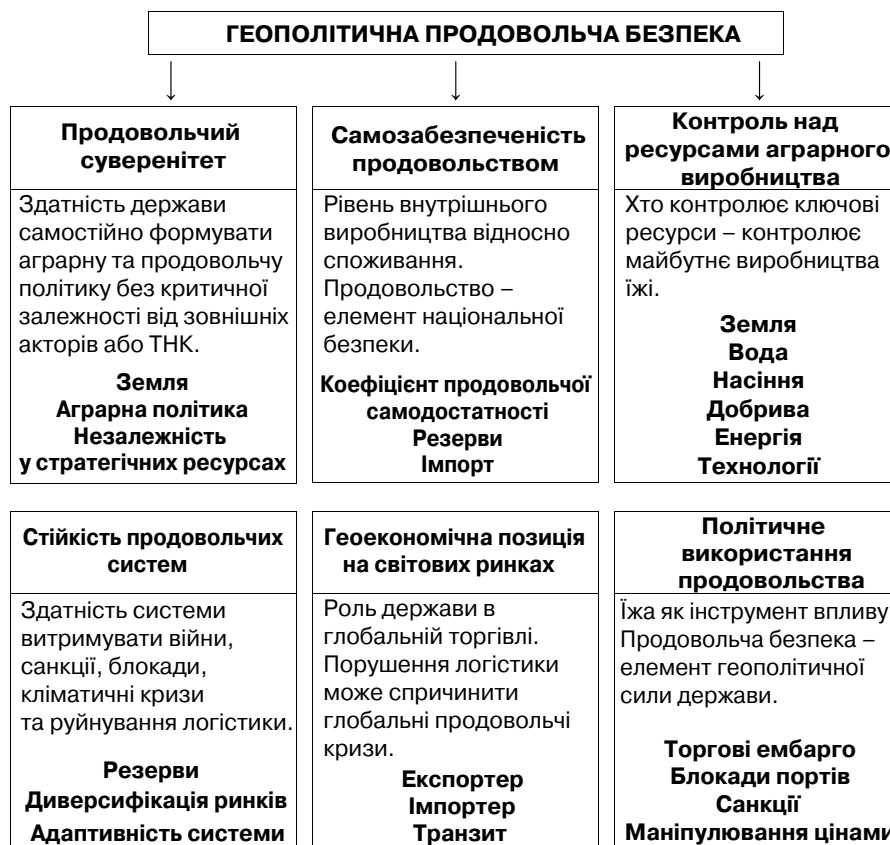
ГЕОПОЛІТИЧНА ПРОДОВОЛЬЧА БЕЗПЕКА

Продовольчий суверенітет

Здатність держави самостійно формувати аграрну та продовольчу політику без критичної залежності від зовнішніх акторів або ТНК.

Земля
Аграрна політика
Незалежність у стратегічних ресурсах

Самозабезпеченість продовольством

Рівень внутрішнього виробництва відносно споживання. Продовольство – елемент національної безпеки.

Коефіцієнт продовольчої самодостатності
Резерви
Імпорт

Контроль над ресурсами аграрного виробництва

Хто контролює ключові ресурси – контролює майбутнє виробництва їжі.

Земля
Вода
Насіння
Добрива
Енергія
Технології

Стійкість продовольчих систем

Здатність системи витримувати війни, санкції, блокади, кліматичні кризи та руйнування логістики.

Резерви
Диверсифікація ринків
Адаптивність системи

Геоекономічна позиція на світових ринках

Роль держави в глобальній торгівлі. Порушення логістики може спричинити глобальні продовольчі кризи.

Експортер
Імпортер
Транзит

Політичне використання продовольства

Їжа як інструмент впливу. Продовольча безпека – елемент геополітичної сили держави.

Торгові ембарго
Блокади портів
Санкції
Маніпулювання цінами